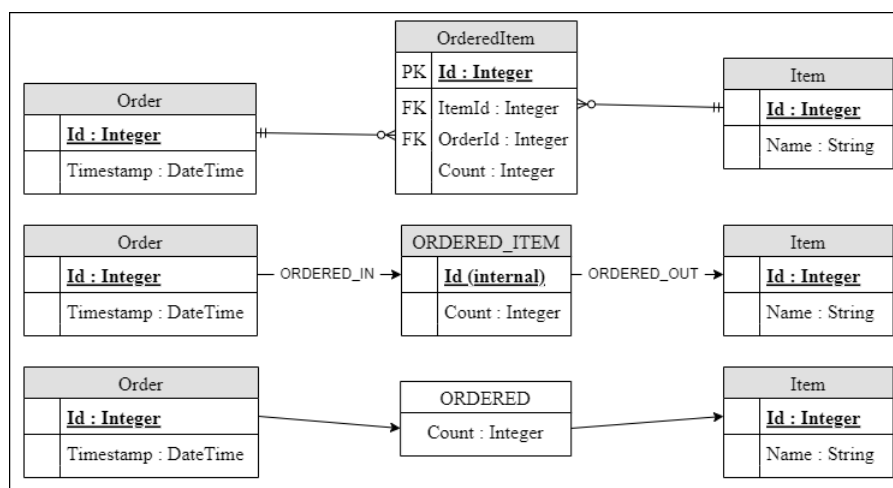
OrderedItem
PK Id : Integer
FK ItemId : Integer
FK OrderId : Integer
Count : Integer

Order
Id : Integer
Timestamp : DateTime

Item
Id : Integer
Name : String

Order
Id : Integer
Timestamp : DateTime

ORDERED_IN

ORDERED_ITEM
Id (internal)
Count : Integer

ORDERED_OUT

Item
Id : Integer
Name : String

Order
Id : Integer
Timestamp : DateTime

ORDERED
Count : Integer

Item
Id : Integer
Name : String